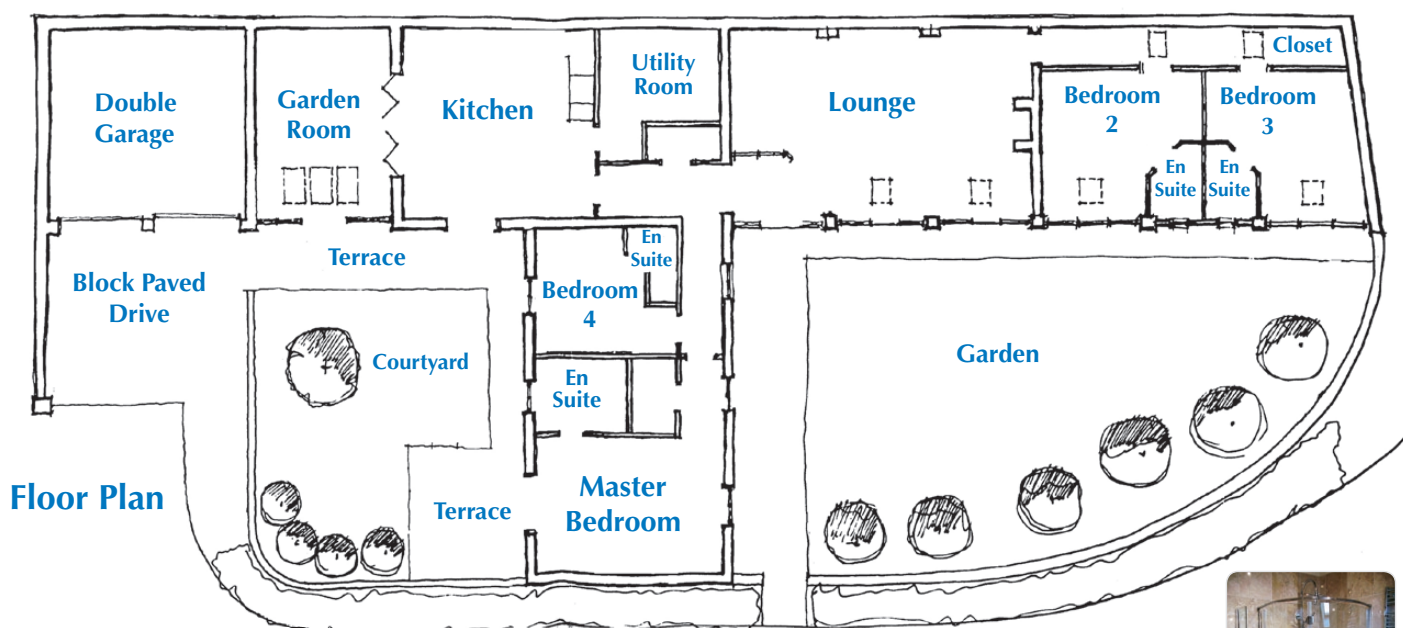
Double Garage

Garden Room

Kitchen

Utility Room

Lounge

Closet

Bedroom 2

Bedroom 3

En Suite

En Suite

Terrace

Block Paved Drive

En Suite

Bedroom 4

Courtyard

Garden

En Suite

Floor Plan

Terrace

Master Bedroom